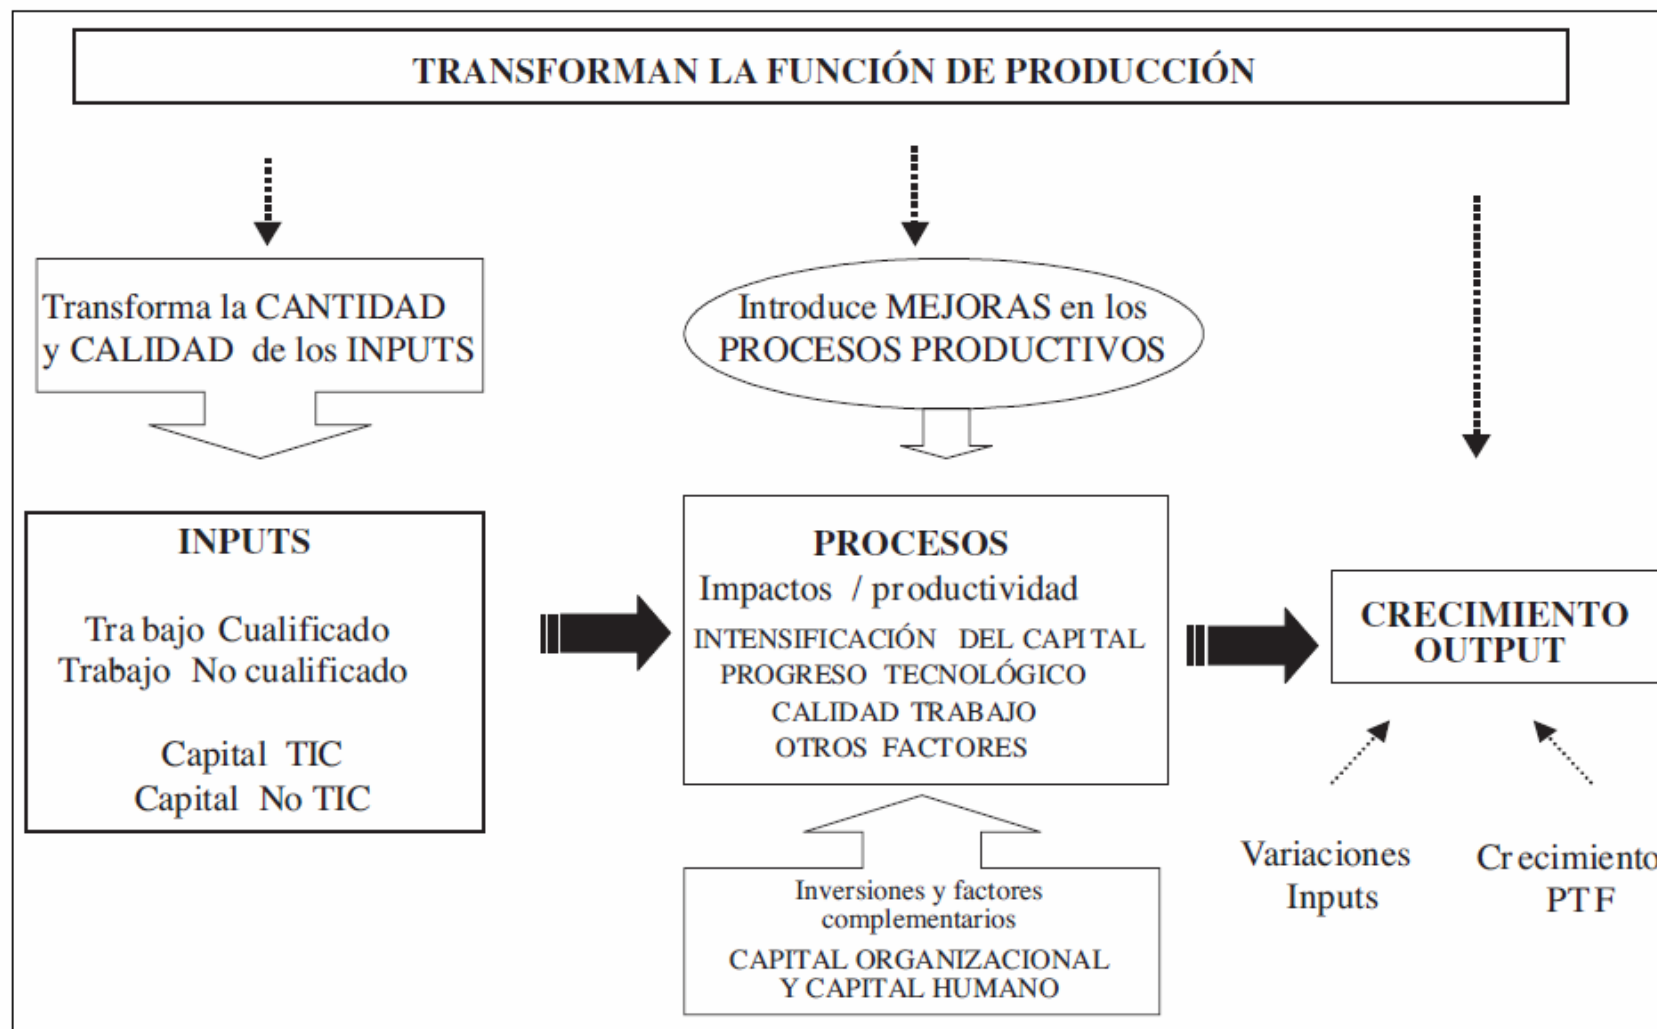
TRANSFORMAN LA FUNCIÓN DE PRODUCCIÓN

Transforma la CANTIDAD y CALIDAD de los INPUTS

Introduce MEJORAS en los PROCESOS PRODUCTIVOS

INPUTS

Tra bajo Cualificado
Trabajo No cualificado

Capital TIC
Capital No TIC

PROCESOS
Impactos / productividad
INTENSIFICACIÓN DEL CAPITAL
PROGRESO TECNOLÓGICO
CALIDAD TRABAJO
OTROS FACTORES

CRECIMIENTO OUTPUT

Inversiones y factores complementarios
CAPITAL ORGANIZACIONAL Y CAPITAL HUMANO

Variaciones Inputs

Cr ecimiento PTF